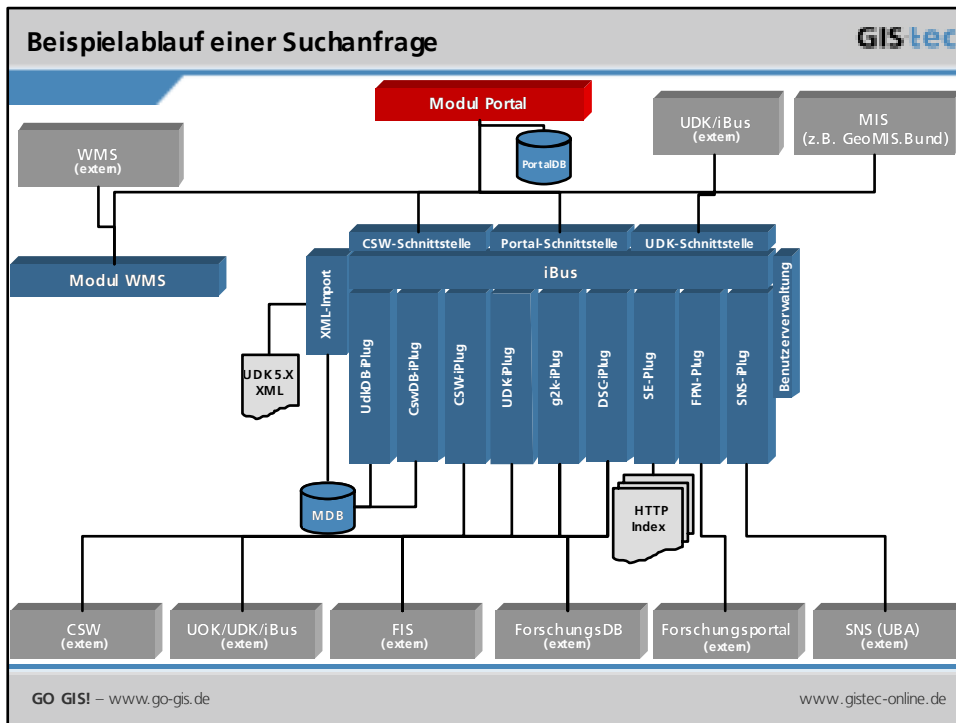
Beispielablauf einer Suchanfrage

GIStec

Modul Portal

PortalDB

UDK/iBus
(extern)

MIS
(z.B. GeoMIS.Bund)

WMS
(extern)

CSW-Schnittstelle

Portal-Schnittstelle

UDK-Schnittstelle

Modul WMS

XML-Import

iBus

Benutzerverwaltung

UDK5.X
XML

UdkDB-iPlug

CswDB-iPlug

CSW-iPlug

UDK-iPlug

g2k-iPlug

DSC-iPlug

SE-Plug

FPN-Plug

SNS-iPlug

MDB

HTTP
Index

CSW
(extern)

UOK/UDK/iBus
(extern)

FIS
(extern)

ForschungsDB
(extern)

Forschungsportal
(extern)

SNS (UBA)
(extern)

GO GIS! – www.go-gis.de

www.gistec-online.de